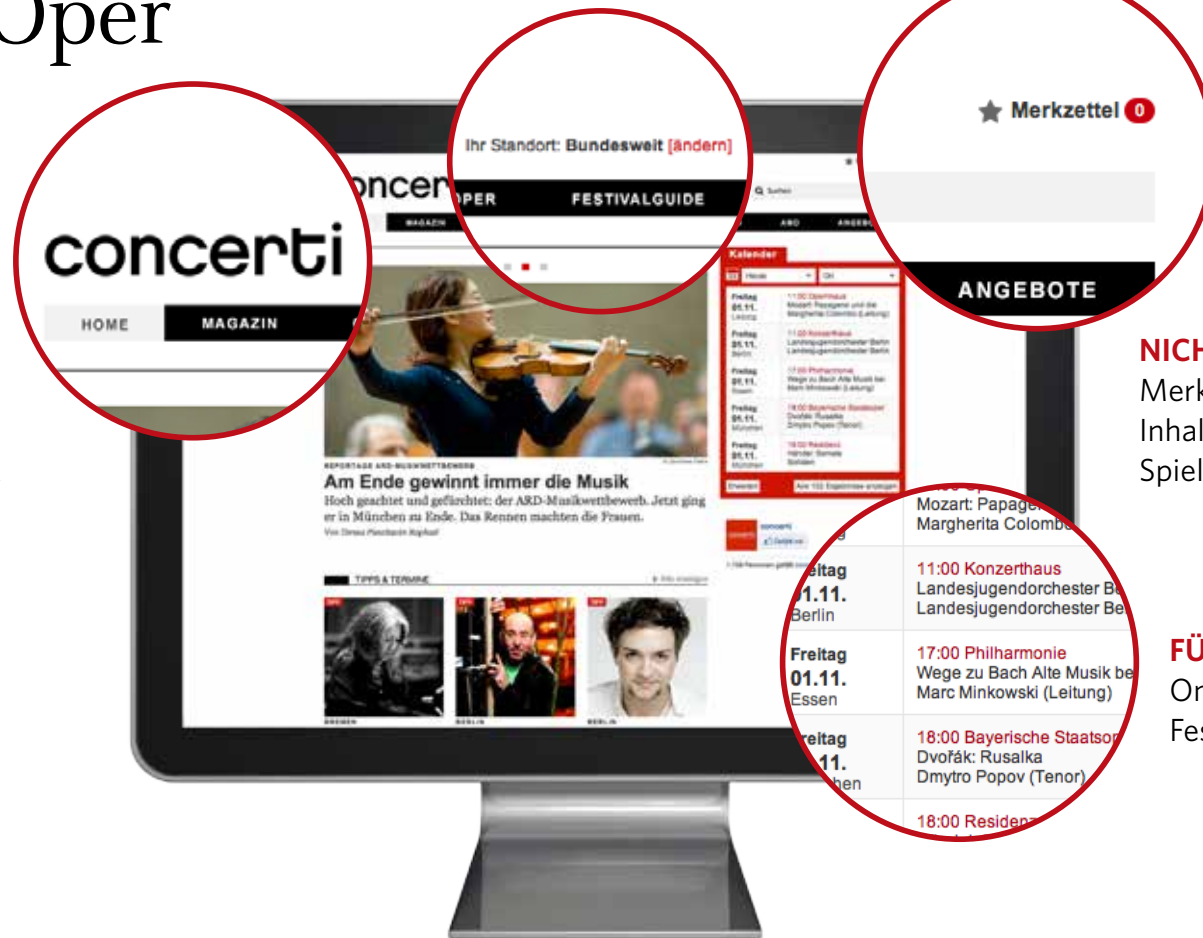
Oper

concerti

HOME MAGAZIN

Ihr Standort: Bundesweit [ändern]

concer OPER FESTIVALGUIDE

MAGAZIN

Merkzettel 0

ANGEBOTE

Kalender

REPORTAGE ARD-MUSIKWETTBEWERB

Am Ende gewinnt immer die Musik

Hoch geachtet und gefürchtet: der ARD-Musikwettbewerb. Jetzt ging er in München zu Ende. Das Rennen machten die Frauen.

TIPPS & TERMINE

Mozart: Papage
Margherita Colomb

reitag
01.11.
Berlin

11:00 Konzerthaus
Landesjugendorchester Be
Landesjugendorchester Be

Freitag
01.11.
Essen

17:00 Philharmonie
Wege zu Bach Alte Musik be
Marc Minkowski (Leitung)

reitag
.11.
hen

18:00 Bayerische Staatso
Dvořák: Rusalka
Dmytro Popov (Tenor)

18:00 Residen

NICH
Merk
Inhal
Spiel

FÜ
Or
Fes